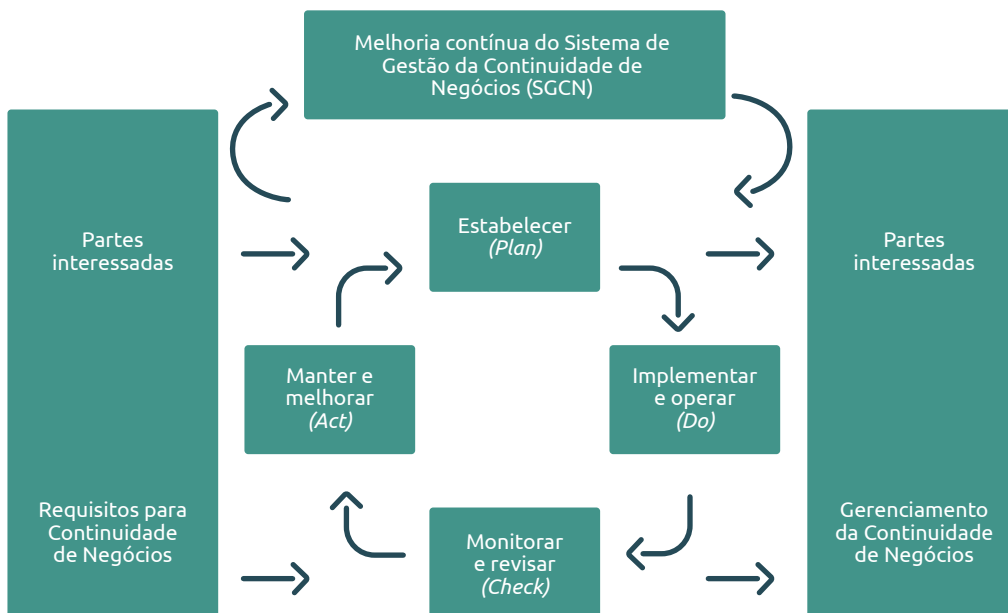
Melhoria contínua do Sistema de Gestão da Continuidade de Negócios (SGCN)

Partes interessadas

Estabelecer
(Plan)

Partes interessadas

Manter e melhorar
(Act)

Implementar e operar
(Do)

Requisitos para Continuidade de Negócios

Monitorar e revisar
(Check)

Gerenciamento da Continuidade de Negócios